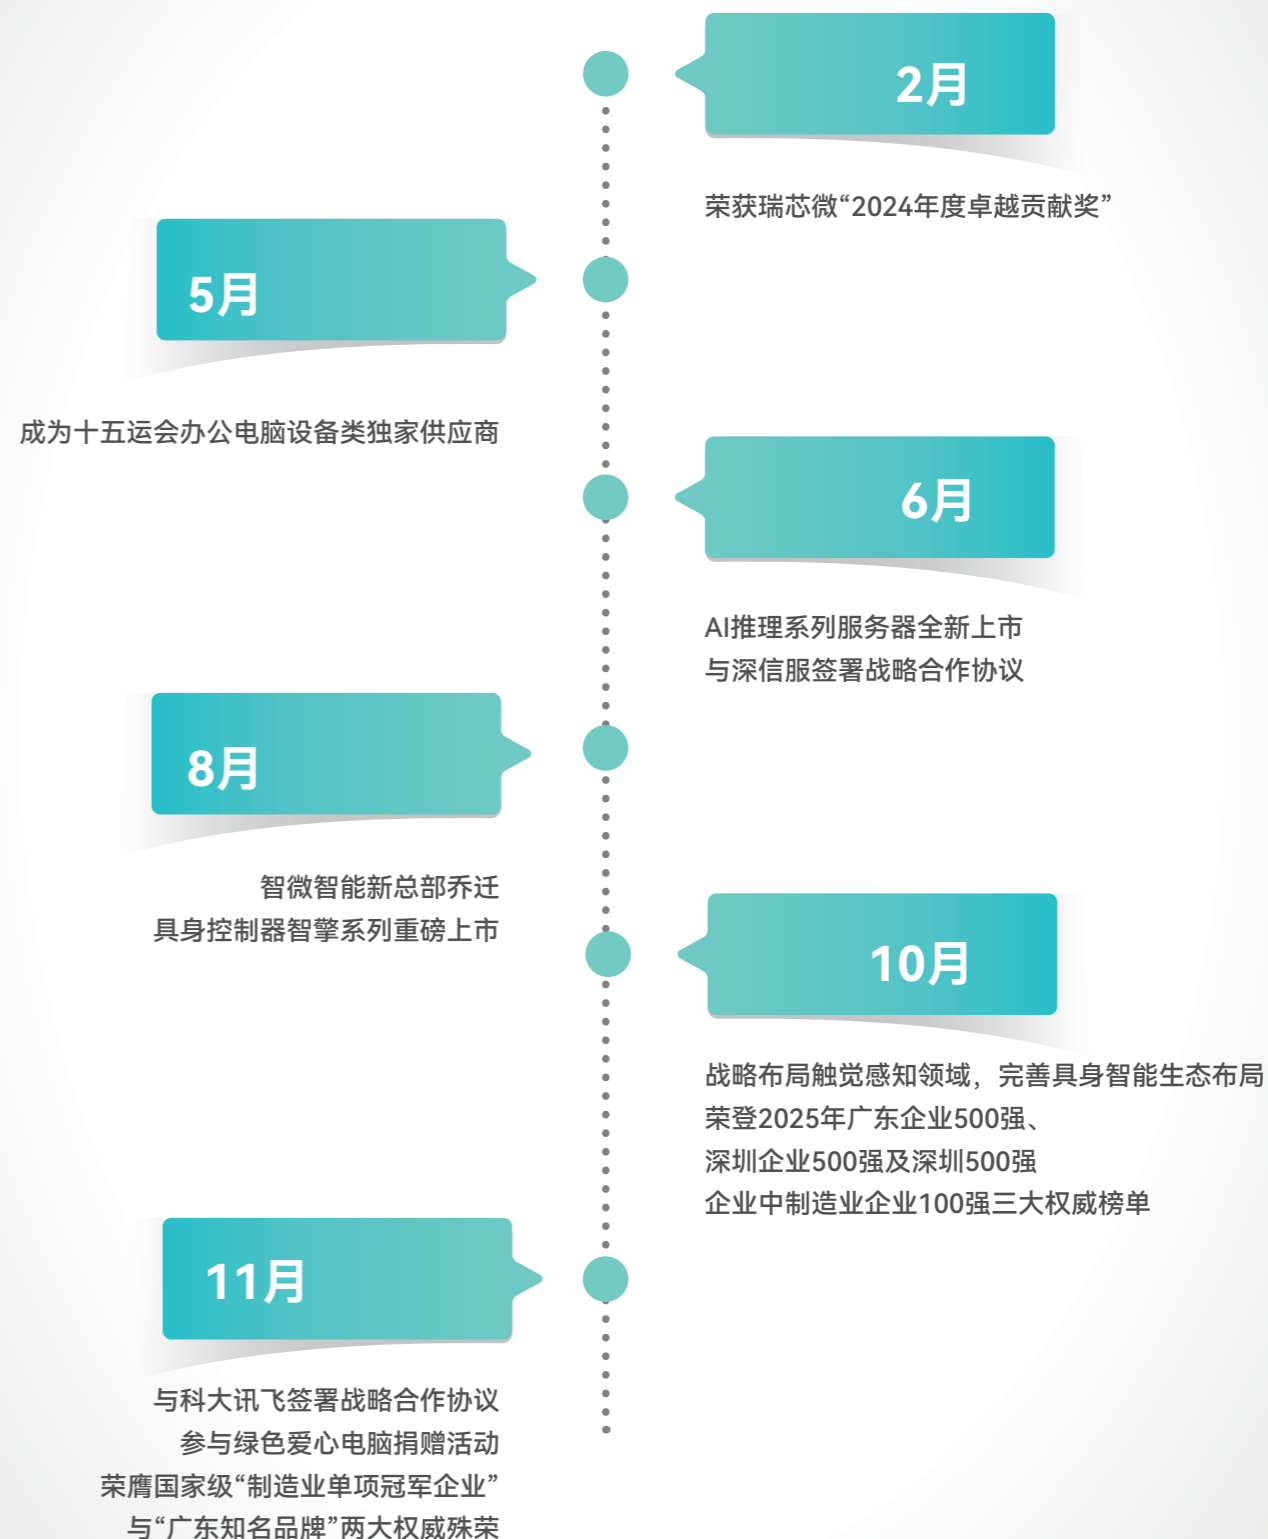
2月

荣获瑞芯微“2024年度卓越贡献奖”

5月

成为十五运会办公电脑设备类独家供应商

6月

AI推理系列服务器全新上市
与深信服签署战略合作协议

8月

智微智能新总部乔迁
具身控制器智擎系列重磅上市

10月

战略布局触觉感知领域，完善具身智能生态布局
荣登2025年广东企业500强、
深圳企业500强及深圳500强
企业中制造业企业100强三大权威榜单

11月

与科大讯飞签署战略合作协议
参与绿色爱心电脑捐赠活动
荣膺国家级“制造业单项冠军企业”
与“广东知名品牌”两大权威殊荣